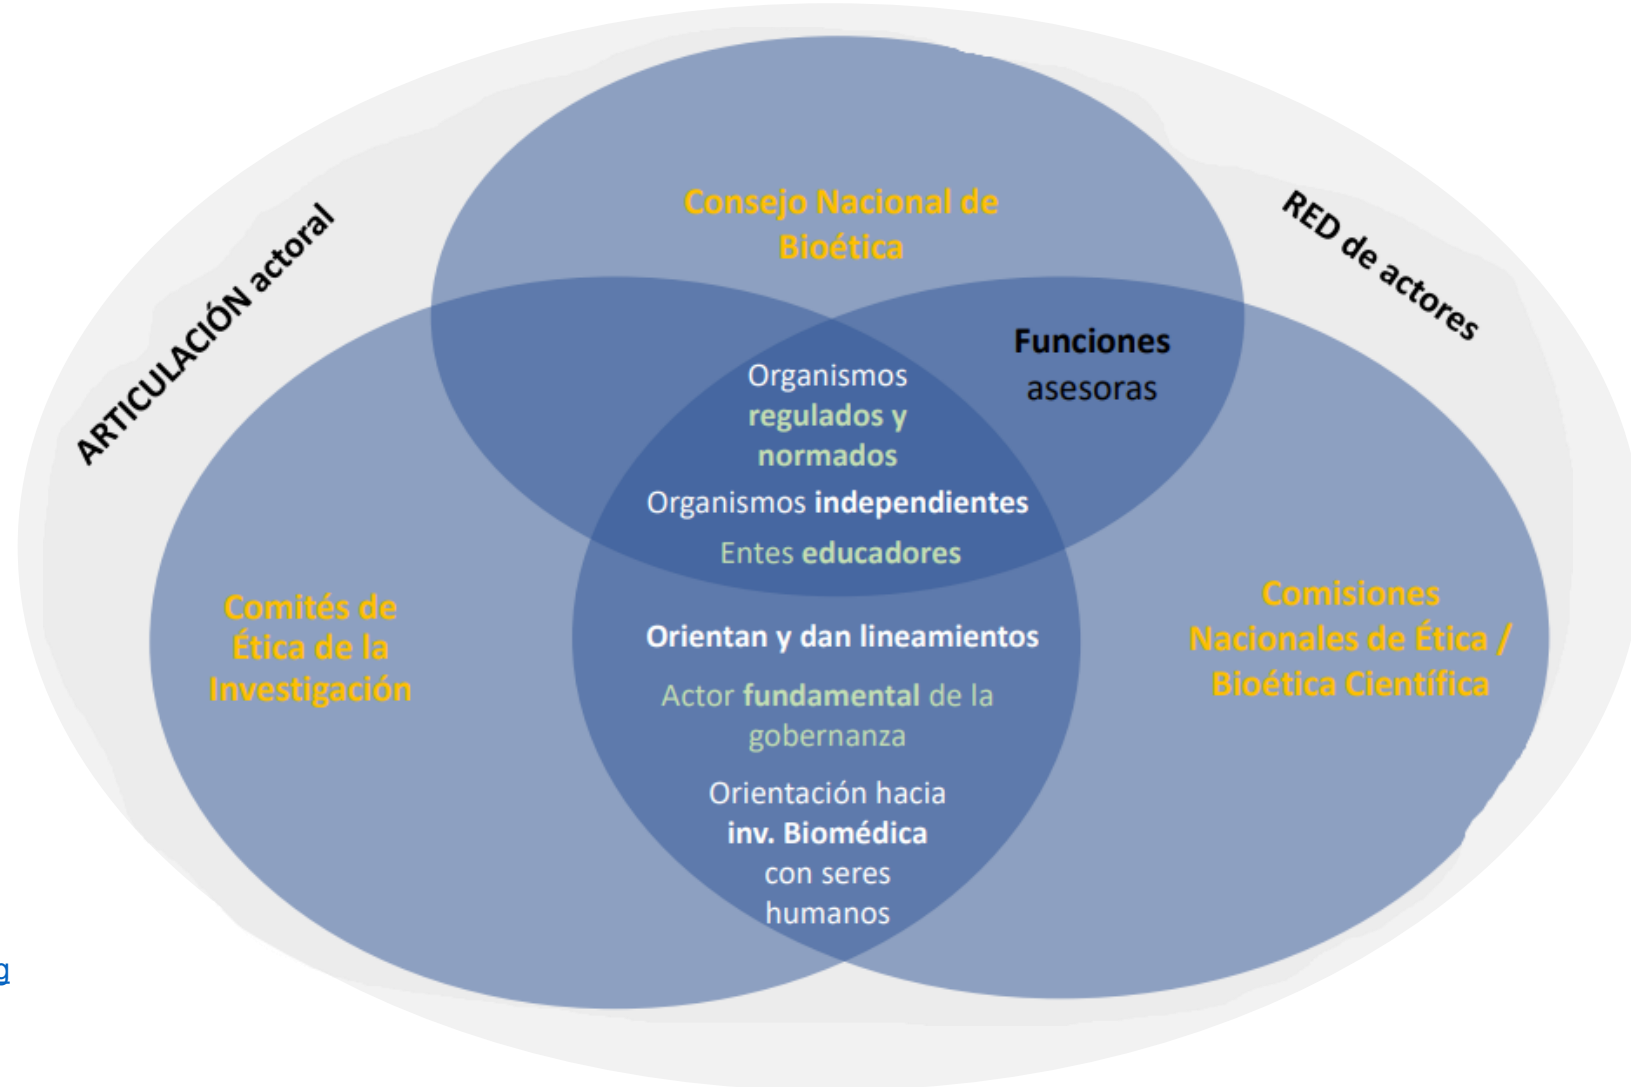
ARTICULACIÓN actoral

RED de actores

Consejo Nacional de Bioética

Funciones asesoras

Organismos regulados y normados

Organismos independientes

Entes educadores

Comités de Ética de la Investigación

Comisiones Nacionales de Ética / Bioética Científica

Orientan y dan lineamientos

Actor fundamental de la gobernanza

Orientación hacia inv. Biomédica con seres humanos

g